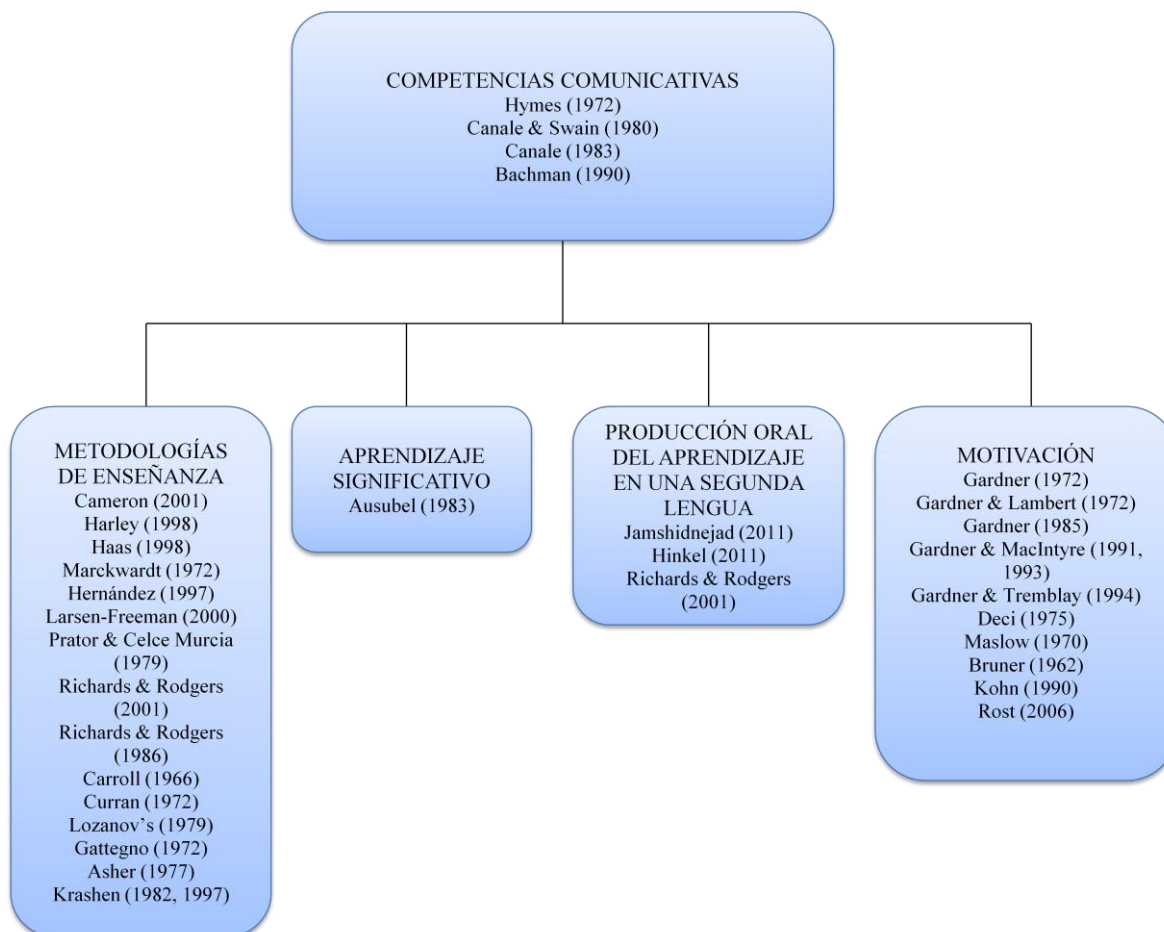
COMPETENCIAS COMUNICATIVAS
Hymes (1972)
Canale & Swain (1980)
Canale (1983)
Bachman (1990)

METODOLOGÍAS DE ENSEÑANZA
Cameron (2001)
Harley (1998)
Haas (1998)
Marckwardt (1972)
Hernández (1997)
Larsen-Freeman (2000)
Prator & Celce Murcia (1979)
Richards & Rodgers (2001)
Richards & Rodgers (1986)
Carroll (1966)
Curran (1972)
Lozanov's (1979)
Gattegno (1972)
Asher (1977)
Krashen (1982, 1997)

APRENDIZAJE SIGNIFICATIVO
Ausubel (1983)

PRODUCCIÓN ORAL DEL APRENDIZAJE EN UNA SEGUNDA LENGUA
Jamshidnejad (2011)
Hinkel (2011)
Richards & Rodgers (2001)

MOTIVACIÓN
Gardner (1972)
Gardner & Lambert (1972)
Gardner (1985)
Gardner & MacIntyre (1991, 1993)
Gardner & Tremblay (1994)
Deci (1975)
Maslow (1970)
Bruner (1962)
Kohn (1990)
Rost (2006)